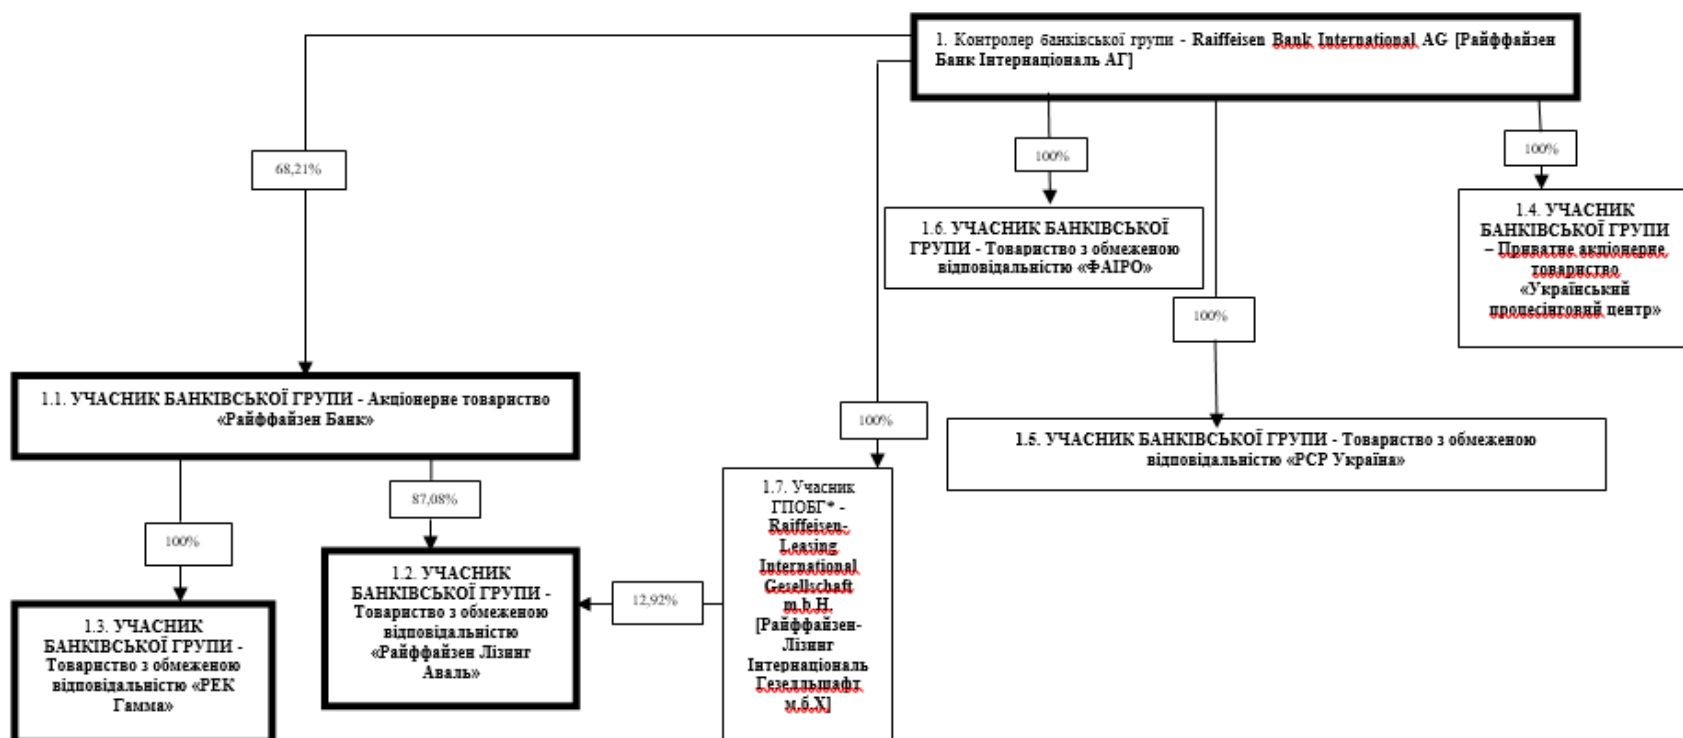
1. Контролер банківської групи - Raiffeisen Bank International AG [Райффайзен Банк Інтернаціональ АГ]

68,21%

100%

100%

1.6. УЧАСНИК БАНКІВСЬКОЇ ГРУПИ - Товариство з обмеженою відповідальністю «ФАІРО»

1.4. УЧАСНИК БАНКІВСЬКОЇ ГРУПИ – Приватне акціонерне товариство «Український процесінговий центр»

100%

1.1. УЧАСНИК БАНКІВСЬКОЇ ГРУПИ - Акціонерне товариство «Райффайзен Банк»

100%

1.5. УЧАСНИК БАНКІВСЬКОЇ ГРУПИ - Товариство з обмеженою відповідальністю «РСР Україна»

87,08%

1.7. Учасник ГПОБГ* - Raiffeisen-Leasing International Gesellschaft m.b.H. [Райффайзен-Лізинг Інтернаціональ Гезелльшафт м.б.Х]

100%

1.2. УЧАСНИК БАНКІВСЬКОЇ ГРУПИ - Товариство з обмеженою відповідальністю «Райффайзен Лізинг Аваль»

12,92%

1.3. УЧАСНИК БАНКІВСЬКОЇ ГРУПИ - Товариство з обмеженою відповідальністю «РЕК Гамма»